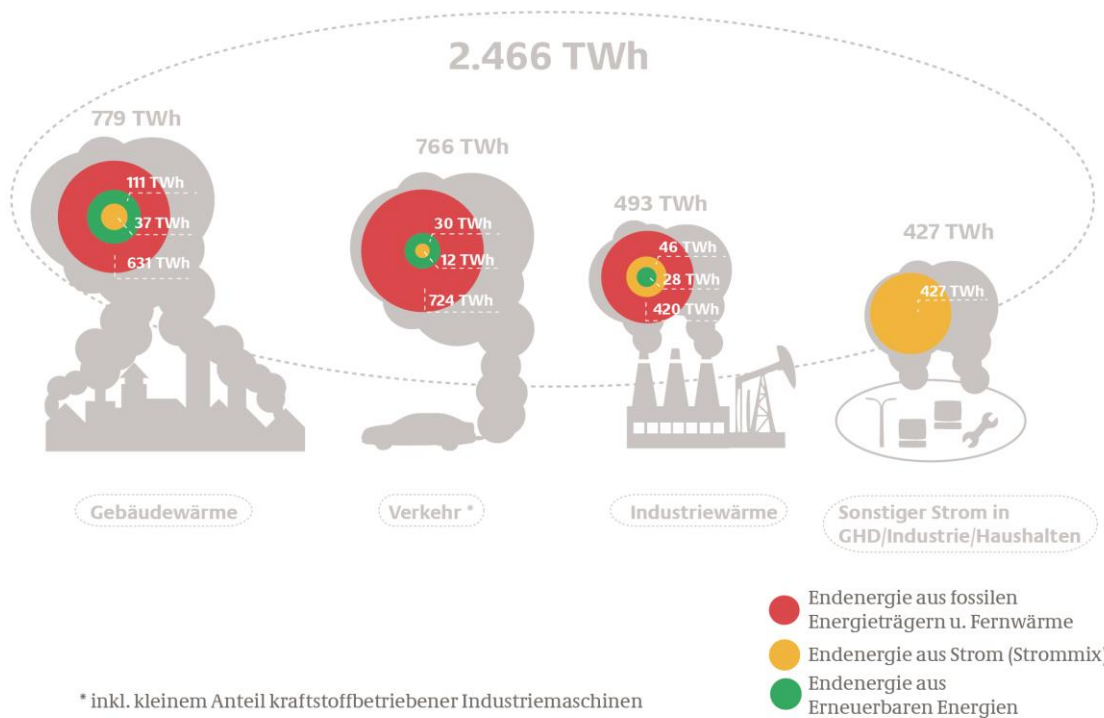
2.466 TWh

779 TWh

111 TWh
37 TWh
631 TWh

766 TWh

30 TWh
12 TWh
724 TWh

493 TWh

46 TWh
28 TWh
420 TWh

427 TWh

427 TWh

Gebäudewärme

Verkehr *

Industriewärme

Sonstiger Strom in GHD/Industrie/Haushalten

Endenergie aus fossilen Energieträgern u. Fernwärme

Endenergie aus Strom (Strommix)

Endenergie aus Erneuerbaren Energien

* inkl. kleinem Anteil kraftstoffbetriebener Industriemaschinen